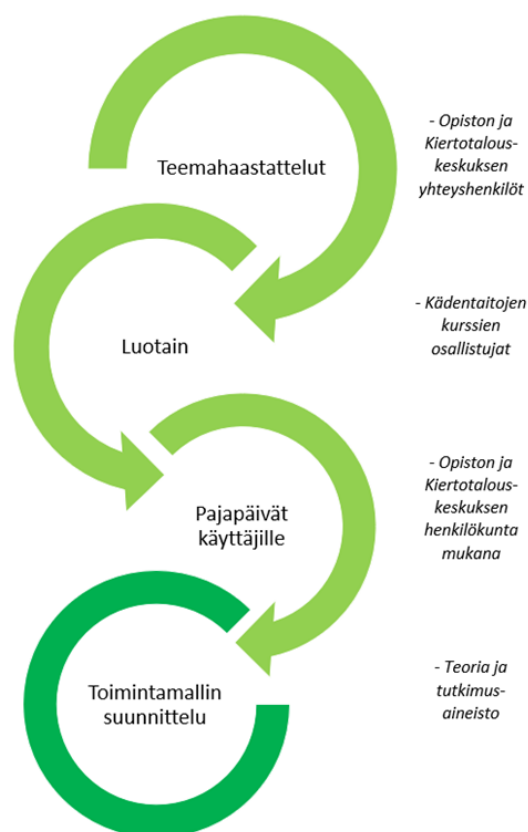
Teemahaastattelut

- Opiston ja Kiertotalouskeskuksen yhteyshenkilöt

Luotain

- Kädentaitojen kurssien osallistujat

Pajapäivät käyttäjille

- Opiston ja Kiertotalouskeskuksen henkilökunta mukana

Toimintamallin suunnittelu

- Teoria ja tutkimusaineisto